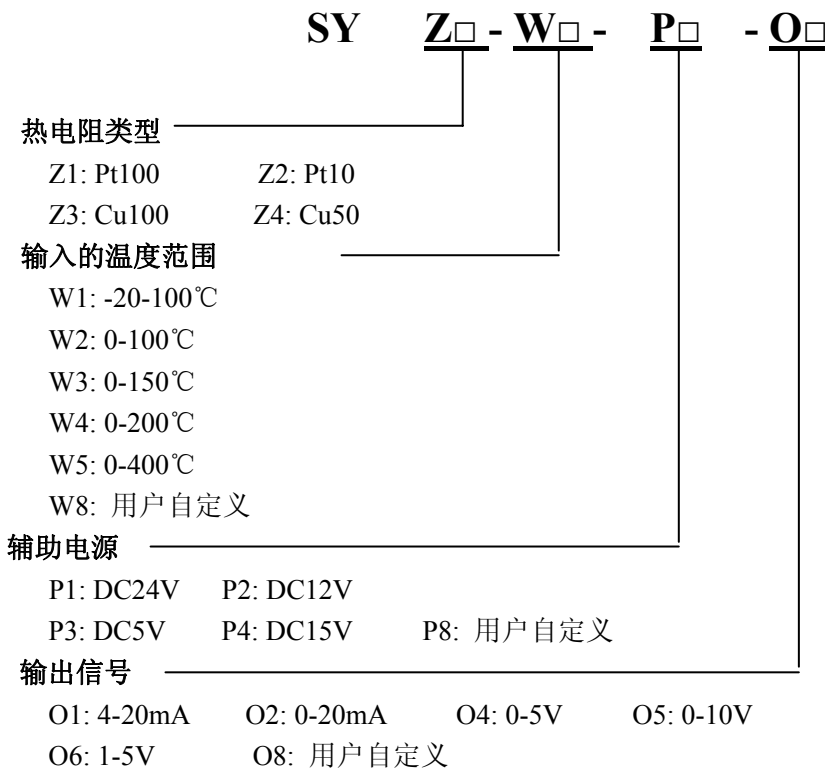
SY Z□ - W□ - P□ - O□

热电阻类型
Z1: Pt100 Z2: Pt10
Z3: Cu100 Z4: Cu50

输入的温度范围
W1: -20-100℃
W2: 0-100℃
W3: 0-150℃
W4: 0-200℃
W5: 0-400℃
W8: 用户自定义

辅助电源
P1: DC24V P2: DC12V
P3: DC5V P4: DC15V P8: 用户自定义

输出信号
O1: 4-20mA O2: 0-20mA O4: 0-5V O5: 0-10V
O6: 1-5V O8: 用户自定义